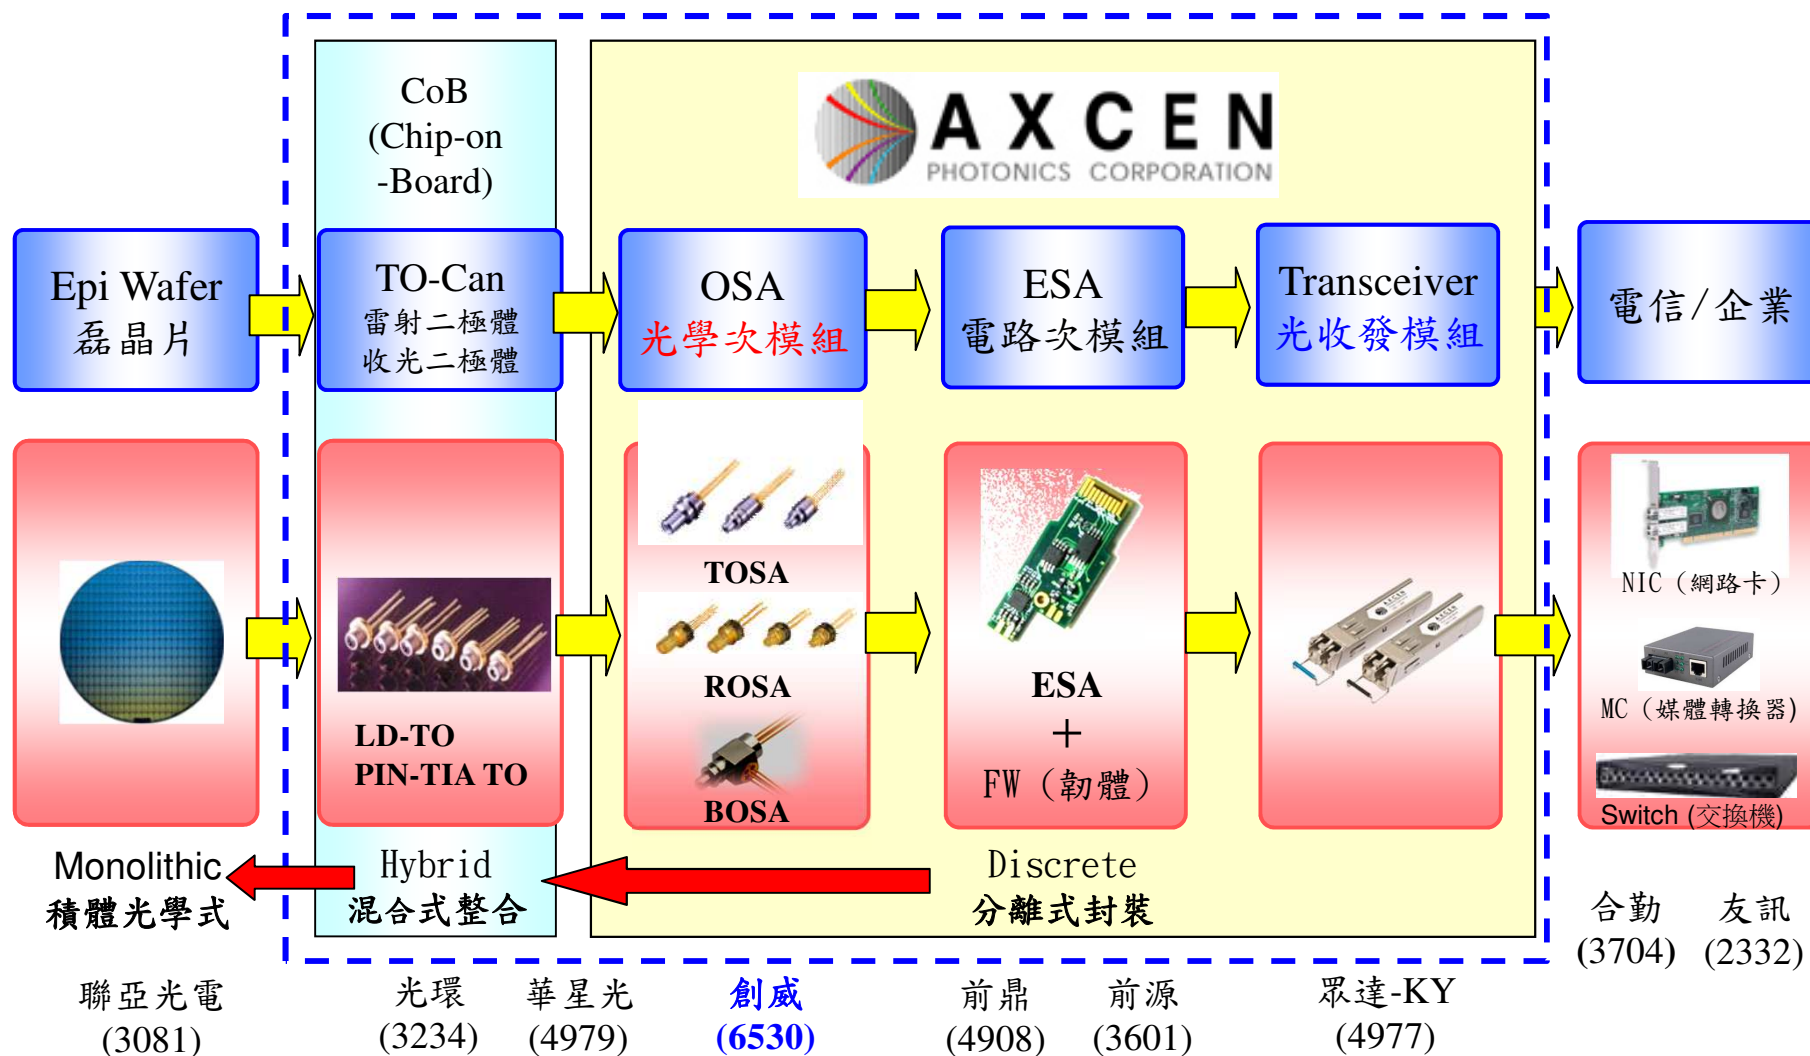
CoB (Chip-on -Board)

AXCEN PHOTONICS CORPORATION

Epi Wafer 磊晶片

TO-Can 雷射二極體 收光二極體

OSA 光學次模組

ESA 電路次模組

Transceiver 光收發模組

電信/企業

LD-TO PIN-TIA TO

TOSA

ROSA

BOSA

ESA + FW（韌體）

NIC（網路卡）

MC（媒體轉換器）

Switch (交換機)

Monolithic 積體光學式

Hybrid 混合式整合

Discrete 分離式封裝

合勤 (3704)

友訊 (2332)

聯亞光電 (3081)

光環 (3234)

華星光 (4979)

創威 (6530)

前鼎 (4908)

前源 (3601)

眾達-KY (4977)